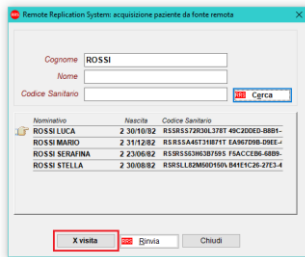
Remote Replication System: acquisizione paziente da fonte remota

Cognome ROSSI
Nome
Codice Sanitario
Cerca

| Nominativo | Nascita | Codice Sanitario |
|---|---|---|
| ROSSI LUCA | 2 30/10/82 | RSSRSS72R30L378T 49C20DED-B8B1– |
| ROSSI MARIO | 2 31/12/82 | RSSRSA45T31I877T EA967D9B-D9EE– |
| ROSSI SERAFINA | 2 23/06/82 | RSSRSS63H63B759S F5ACCE66-6BB9– |
| ROSSI STELLA | 2 30/08/82 | RSSRSL82M60D150A B41E1C26-27E4– |

X visita
Rinvia
Chiudi